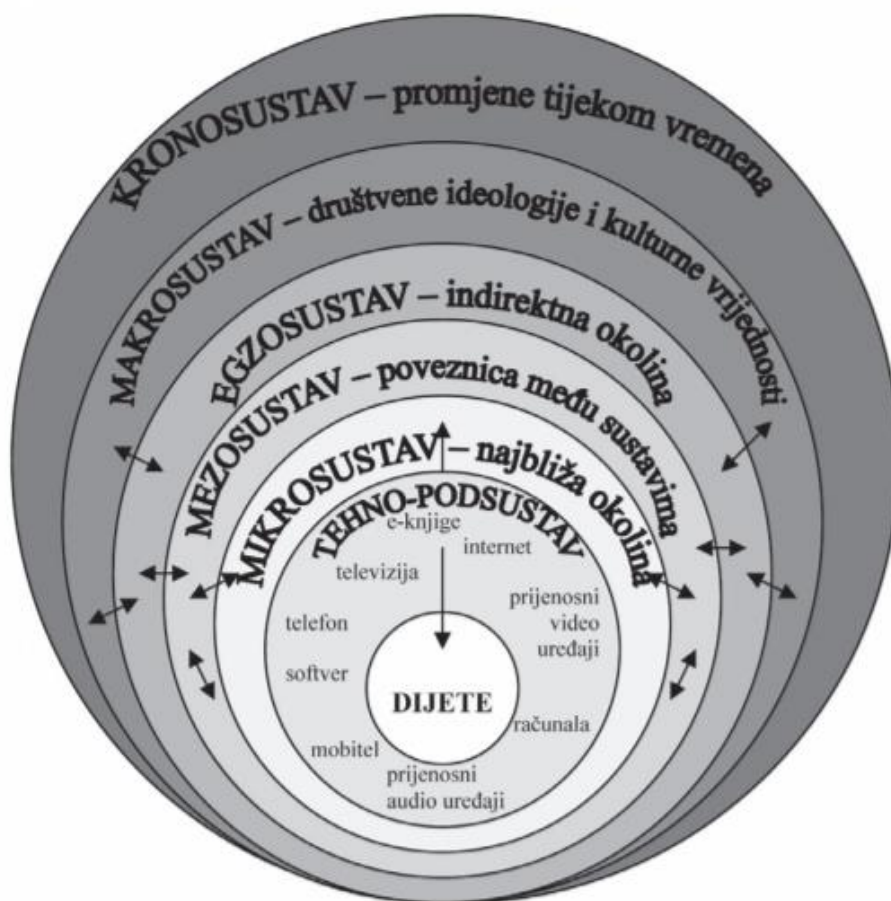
KRONOSUSTAV – promjene tijekom vremena

MAKROSUSTAV – društvene ideologije i kulturne vrijednosti

EGZOSUSTAV – indirektna okolina

MEZOSUSTAV – poveznica među sustavima

MIKROSUSTAV – najbliža okolina

TEHNO-PODSUSTAV

e-knjige

internet

televizija

prijenosni video uređaji

telefon

softver

DIJETE

računala

mobitel

prijenosni audio uređaji